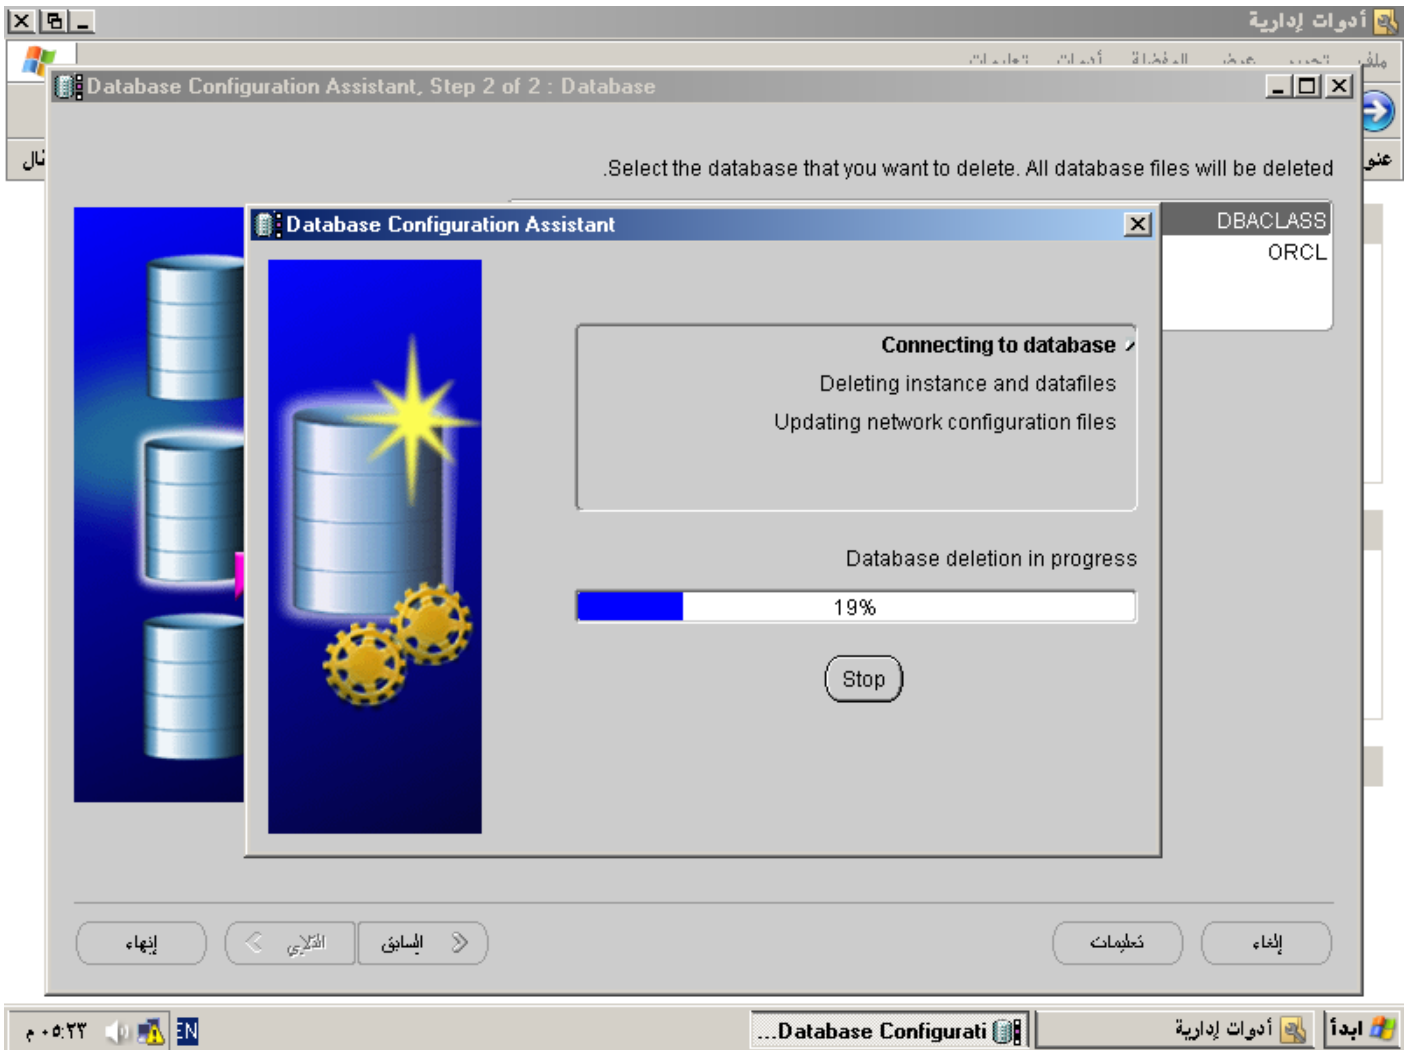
أدوات إدارية

ملف تحرير عرض المفضلة أدوات تعليمات

Database Configuration Assistant, Step 2 of 2 : Database

.Select the database that you want to delete. All database files will be deleted

DBACLASS
ORCL

Database Configuration Assistant

Connecting to database
Deleting instance and datafiles
Updating network configuration files

Database deletion in progress

19%

Stop

إنهاء
التالي
السابق
تعليمات
إلغاء

EN
٠٥:٢٢ م
...Database Configurati
أدوات إدارية
ابدأ